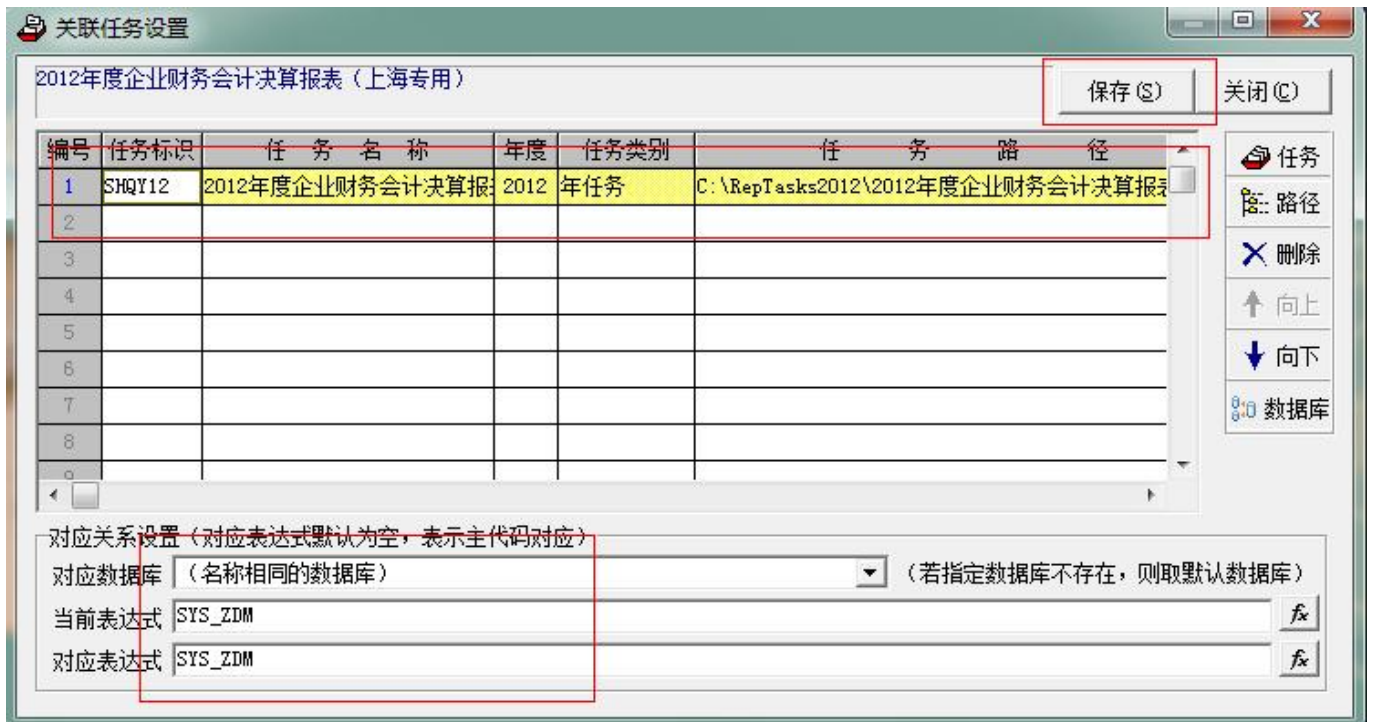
关联任务设置

2012年度企业财务会计决算报表（上海专用）

保存(S)　关闭(C)

| 编号 | 任务标识 | 任务名称 | 年度 | 任务类别 | 任务路径 |
|---|---|---|---|---|---|
| 1 | SHQY12 | 2012年度企业财务会计决算报 | 2012 | 年任务 | C:\RepTasks2012\2012年度企业财务会计决算报 |
| 2 | | | | | |
| 3 | | | | | |
| 4 | | | | | |
| 5 | | | | | |
| 6 | | | | | |
| 7 | | | | | |
| 8 | | | | | |

任务
路径
删除
向上
向下
数据库

对应关系设置（对应表达式默认为空，表示主代码对应）
对应数据库 （名称相同的数据库） （若指定数据库不存在，则取默认数据库）
当前表达式 SYS_ZDM fx
对应表达式 SYS_ZDM fx